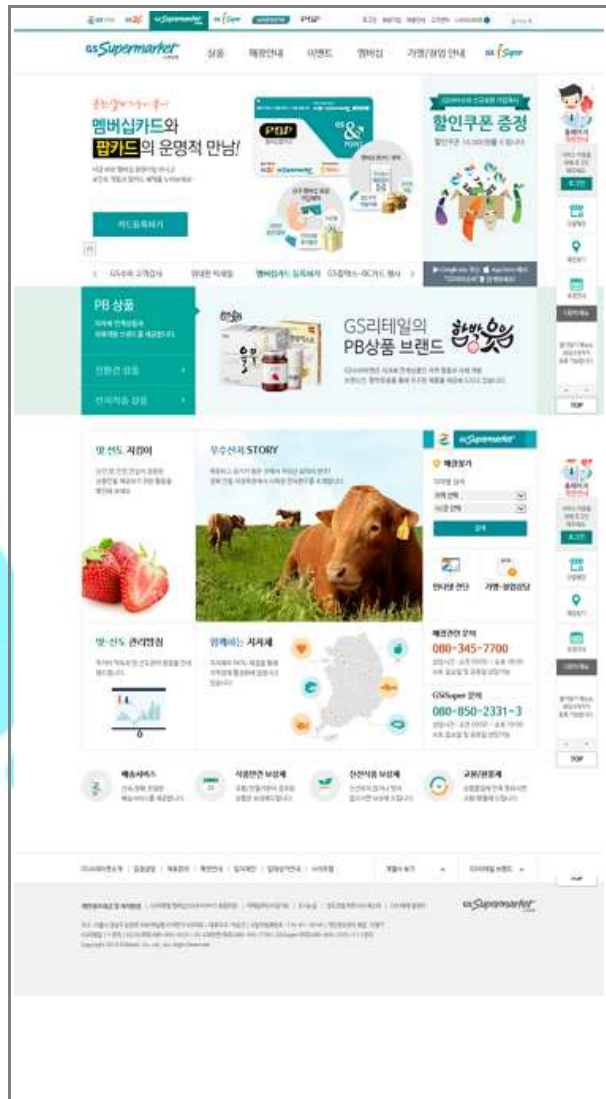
GS Supermarket PSP

GS Supermarket

상품 매장안내 이벤트 멤버십 가맹/창업 안내 GS fresh

멤버십카드와 팝카드의 운명적 만남!

카드등록하기

할인쿠폰 증정

PB 상품

GS리테일의 PB상품 브랜드

함박웃음

TOP

우수산지 STORY

맛·신선도 지킴이

맛·신선도 관리현황

함께하는 지자체

GS Supermarket

매장찾기

검색

080-345-7700

GSSuper 문의

080-850-2331-3

TOP

GS Supermarket